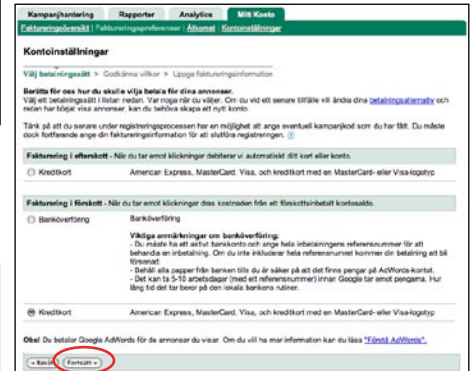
Kampanjhantering | Rapporter | Analytics | Mitt Konto

Faktureringsöversikt | Faktureringsreferenser | Åtkomst | Kontoinställningar

Kontoinställningar

Välj betalningssätt > Godkänna villkor > Uppge faktureringsinformation

Berätta för oss hur du skulle vilja betala för dina annonser.
Välj ett betalningssätt i listan nedan. Var noga när du väljer. Om du vid ett senare tillfälle vill ändra dina betalningsalternativ och nedan har börjat visa annonser, kan du behöva skapa ett nytt konto.

Tänk på att du senare under registreringsprocessen har en möjlighet att ange eventuell kampanjkod som du har fått. Du måste dock fortfarande ange din faktureringsinformation för att slutföra registreringen.

Fakturering i efterskott - När du tar emot klickningar debiterar vi automatiskt ditt kort eller konto.

Kreditkort | American Express, MasterCard, Visa, och kreditkort med en MasterCard- eller Visa-logotyp

Fakturering i förskott - När du tar emot klickningar dras kostnaden från ett förskottsinbetalt kontosaldo.

Banköverföring | Banköverföring

Viktiga anmärkningar om banköverföring:
- Du måste ha ett aktivt bankkonto och ange hela inbetalningens referensnummer för att behandla en inbetalning. Om du inte inkluderar hela referensnumret kommer din betalning att bli försenad.
- Behåll alla papper från banken tills du är säker på att det finns pengar på AdWords-kontot.
- Det kan ta 5-10 arbetsdagar (med ett referensnummer) innan Google tar emot pengarna. Hur lång tid det tar beror på den lokala bankens rutiner.

Kreditkort | American Express, MasterCard, Visa, och kreditkort med en MasterCard- eller Visa-logotyp

Obs! Du betalar Google AdWords för de annonser du visar. Om du vill ha mer information kan du läsa "Förstå AdWords".

« Bakåt | Fortsätt »